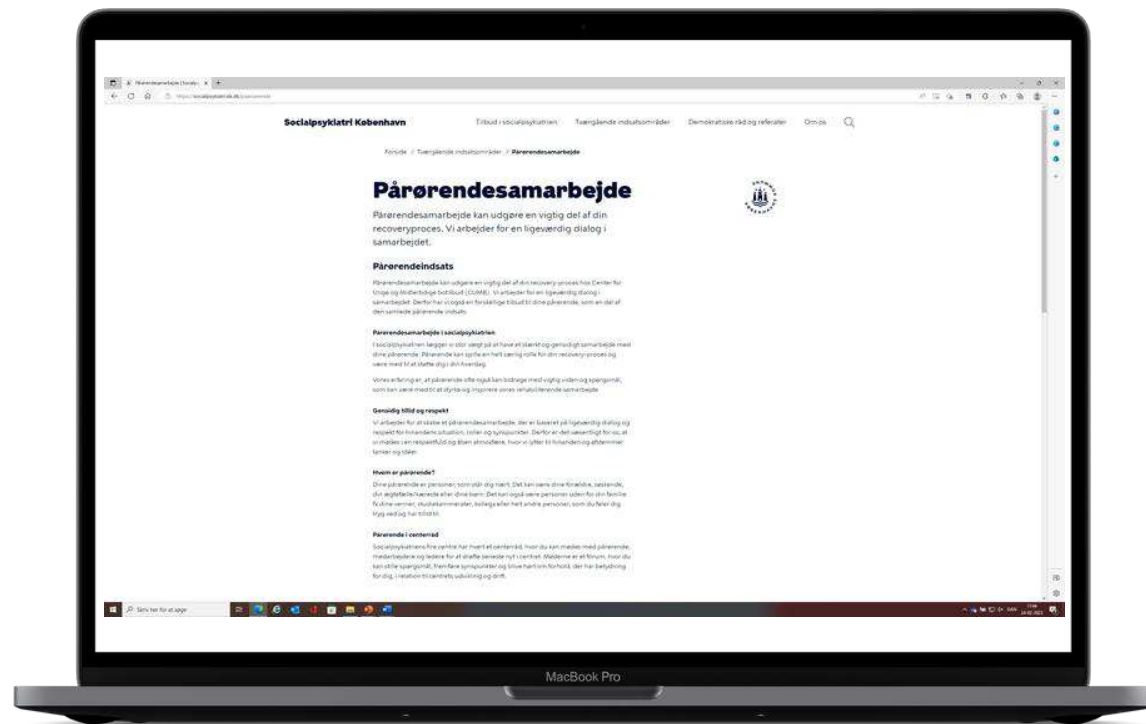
Socialpsykiatri København

Tilbud i socialpsykiatrien

Tværgående indsatsområder

Demokratiske råd og referater

Om os

Forside / Tværgående indsatsområder / Pårørendesamarbejde

Pårørendesamarbejde

Pårørendesamarbejde kan udgøre en vigtig del af din recoveryproces. Vi arbejder for en ligeværdig dialog i samarbejdet.

Pårørendeindsats

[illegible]

Pårørendesamarbejde i socialpsykiatrien

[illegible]

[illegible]

Gensidig tillid og respekt

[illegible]

Hvem er pårørende?

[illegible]

Pårørende i centerråd

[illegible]

MacBook Pro